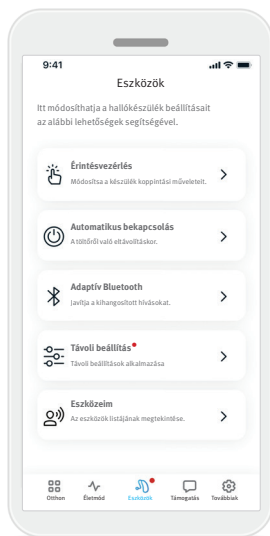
9:41

Eszközök

Itt módosíthatja a hallókészülék beállításait az alábbi lehetőségek segítségével.

Érintésvezérlés
Módosítsa a készülék koppintási műveleteit.

Automatikus bekapcsolás
A töltőről való eltávolításkor.

Adaptív Bluetooth
Javítja a kihangosított hívásokat.

Távoli beállítás
Távoli beállítások alkalmazása

Eszközeim
Az eszközök listájának megtekintése.

Otthon
Életmód
Eszközök
Támogatás
Továbbiak